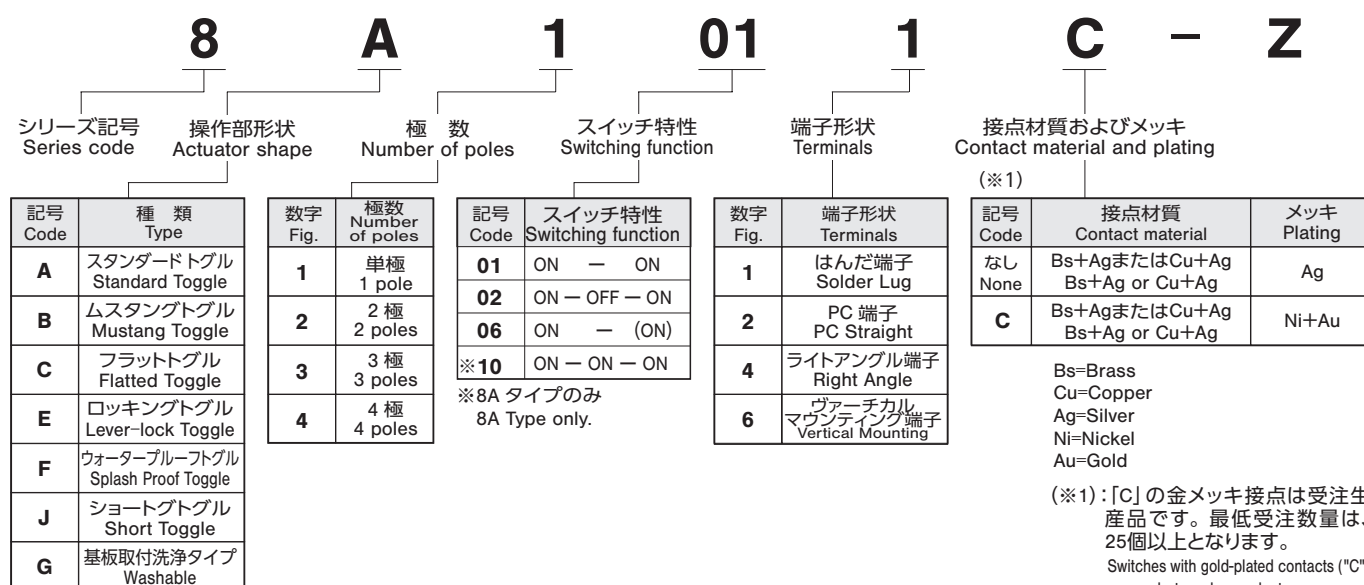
8 A 1 01 1 C − Z

シリーズ記号
Series code

操作部形状
Actuator shape

極 数
Number of poles

スイッチ特性
Switching function

端子形状
Terminals

接点材質およびメッキ
Contact material and plating

| 記号 Code | 種 類 Type |
|---|---|
| A | スタンダードトグル Standard Toggle |
| B | ムスタングトグル Mustang Toggle |
| C | フラットトグル Flatted Toggle |
| E | ロッキングトグル Lever-lock Toggle |
| F | ウォータープルーフトグル Splash Proof Toggle |
| J | ショートグトグル Short Toggle |
| G | 基板取付洗浄タイプ Washable |

| 数字 Fig. | 極数 Number of poles |
|---|---|
| 1 | 単極 1 pole |
| 2 | 2 極 2 poles |
| 3 | 3 極 3 poles |
| 4 | 4 極 4 poles |

| 記号 Code | スイッチ特性 Switching function |
|---|---|
| 01 | ON — ON |
| 02 | ON — OFF — ON |
| 06 | ON — (ON) |
| ※10 | ON — ON — ON |

※8A タイプのみ
8A Type only.

| 数字 Fig. | 端子形状 Terminals |
|---|---|
| 1 | はんだ端子 Solder Lug |
| 2 | PC 端子 PC Straight |
| 4 | ライトアングル端子 Right Angle |
| 6 | ヴァーチカルマウンティング端子 Vertical Mounting |

(※1)

| 記号 Code | 接点材質 Contact material | メッキ Plating |
|---|---|---|
| なし None | Bs+AgまたはCu+Ag Bs+Ag or Cu+Ag | Ag |
| C | Bs+AgまたはCu+Ag Bs+Ag or Cu+Ag | Ni+Au |

Bs=Brass
Cu=Copper
Ag=Silver
Ni=Nickel
Au=Gold

(※1)：「C」の金メッキ接点は受注生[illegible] 産品です。最低受注数量は、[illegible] 25個以上となります。
Switches with gold-plated contacts ("C" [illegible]